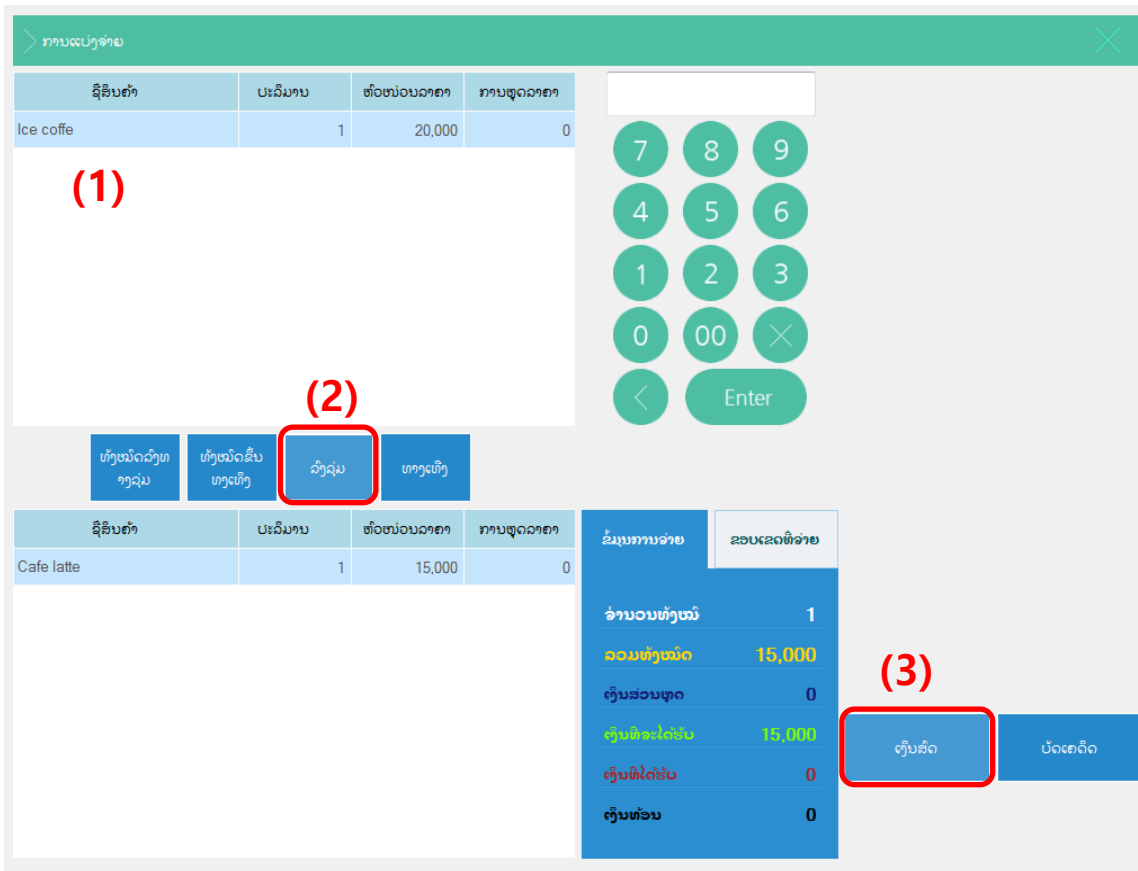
ການແບ່ງຈ່າຍ

| ຊື່ສິນຄ້າ | ປະລິມານ | ຫົວໜ່ວຍລາຄາ | ການຫຼຸດລາຄາ |
|---|---|---|---|
| Ice coffe | 1 | 20,000 | 0 |

(1)

7 8 9
4 5 6
1 2 3
0 00
Enter

(2)

ທັງໝົດລົງທາງລຸ່ມ
ທັງໝົດຂື້ນທາງເທິງ
ລົງລຸ່ມ
ທາງເທິງ

| ຊື່ສິນຄ້າ | ປະລິມານ | ຫົວໜ່ວຍລາຄາ | ການຫຼຸດລາຄາ |
|---|---|---|---|
| Cafe latte | 1 | 15,000 | 0 |

ຂໍ້ມູນການຈ່າຍ
ຂອບເຂດທີ່ຈ່າຍ

ຈຳນວນທັງໝົດ 1
ລວມທັງໝົດ 15,000
ເງິນສ່ວນຫຼຸດ 0
ເງິນທີ່ຈະໄດ້ຮັບ 15,000
ເງິນທີ່ໄດ້ຮັບ 0
ເງິນທອນ 0

(3)

ເງິນສົດ
ບັດເຄດິດ